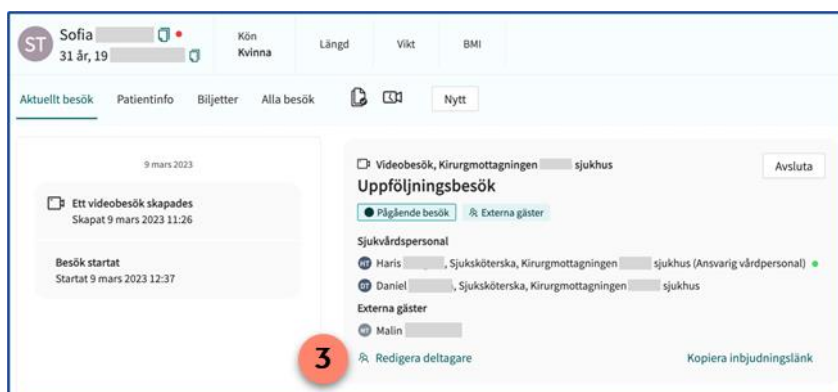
ST Sofia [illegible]
31 år, 19 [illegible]

Kön
Kvinna

Längd

Vikt

BMI

Aktuellt besök
Patientinfo
Biljetter
Alla besök
Nytt

9 mars 2023

Ett videobesök skapades
Skapat 9 mars 2023 11:26

Besök startat
Startat 9 mars 2023 12:37

Videobesök, Kirurgmottagningen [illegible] sjukhus
Avsluta
Uppföljningsbesök
Pågående besök
Externa gäster

Sjukvårdspersonal
HS Haris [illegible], Sjuksköterska, Kirurgmottagningen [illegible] sjukhus (Ansvarig vårdpersonal)
DS Daniel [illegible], Sjuksköterska, Kirurgmottagningen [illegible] sjukhus

Externa gäster
MS Malin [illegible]

3
Redigera deltagare
Kopiera inbjudningslänk